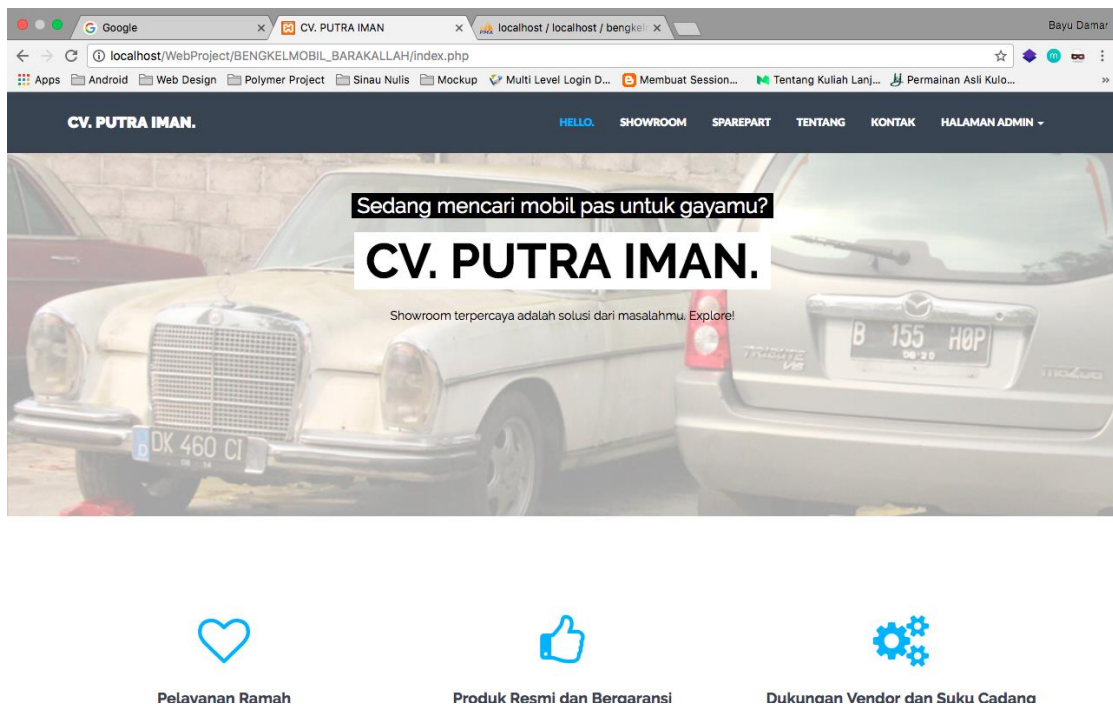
Google × CV. PUTRA IMAN × localhost / localhost / bengkel ×

Bayu Damar

localhost/WebProject/BENGKELMOBIL_BARAKALLAH/index.php

Apps Android Web Design Polymer Project Sinau Nulis Mockup Multi Level Login D... Membuat Session... Tentang Kuliah Lanj... Permainan Asli Kulo...

CV. PUTRA IMAN.

HELLO. SHOWROOM SPAREPART TENTANG KONTAK HALAMAN ADMIN

Sedang mencari mobil pas untuk gayamu?

CV. PUTRA IMAN.

Showroom terpercaya adalah solusi dari masalahmu. Explore!

DK 460 CI

B 155 HOP

Pelayanan Ramah

Produk Resmi dan Bergaransi

Dukungan Vendor dan Suku Cadang